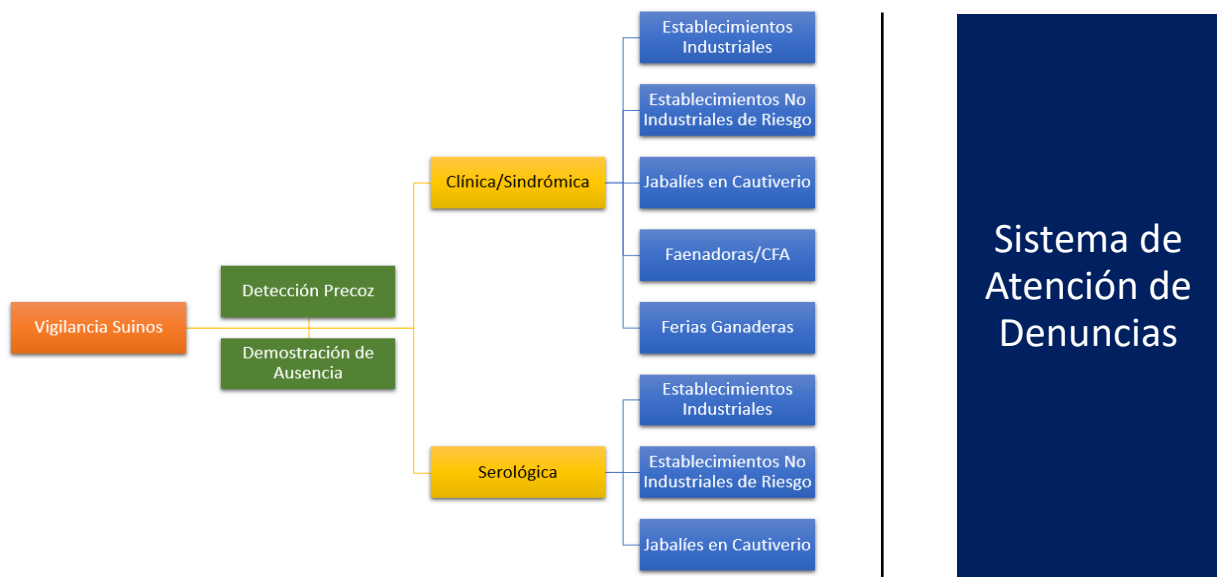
Vigilancia Suinos

Detección Precoz

Demostración de Ausencia

Clínica/Sindrómica

Establecimientos Industriales

Establecimientos No Industriales de Riesgo

Jabalíes en Cautiverio

Faenadoras/CFA

Ferias Ganaderas

Serológica

Establecimientos Industriales

Establecimientos No Industriales de Riesgo

Jabalíes en Cautiverio

Sistema de Atención de Denuncias